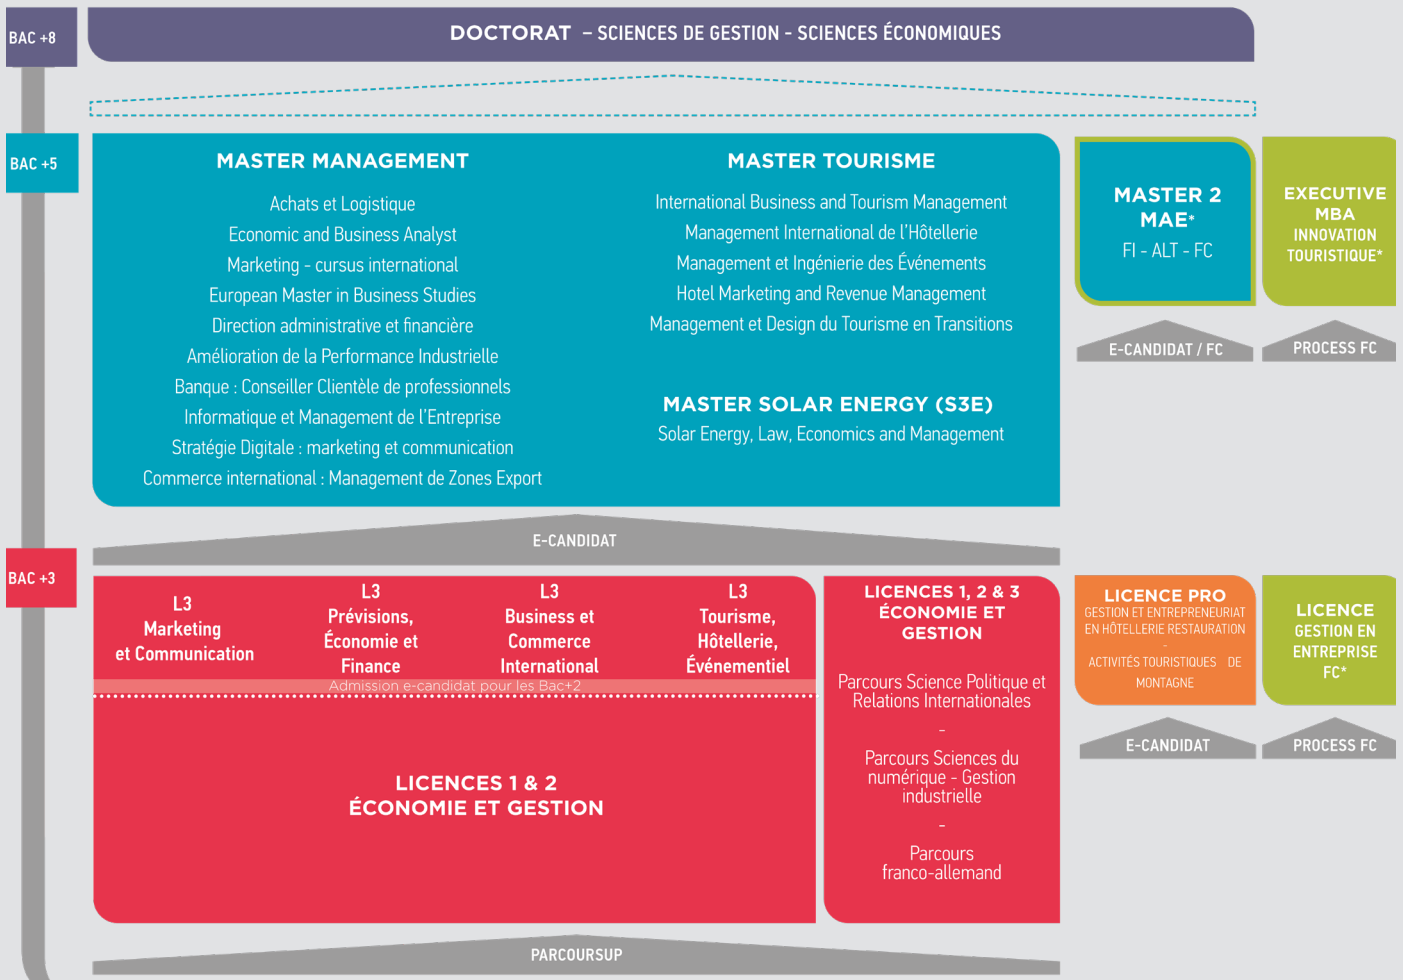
BAC +8

DOCTORAT – SCIENCES DE GESTION – SCIENCES ÉCONOMIQUES

BAC +5

MASTER MANAGEMENT

Achats et Logistique
Economic and Business Analyst
Marketing - cursus international
European Master in Business Studies
Direction administrative et financière
Amélioration de la Performance Industrielle
Banque : Conseiller Clientèle de professionnels
Informatique et Management de l'Entreprise
Stratégie Digitale : marketing et communication
Commerce international : Management de Zones Export

MASTER TOURISME

International Business and Tourism Management
Management International de l'Hôtellerie
Management et Ingénierie des Événements
Hotel Marketing and Revenue Management
Management et Design du Tourisme en Transitions

MASTER SOLAR ENERGY (S3E)
Solar Energy, Law, Economics and Management

MASTER 2 MAE*
FI - ALT - FC

EXECUTIVE MBA INNOVATION TOURISTIQUE*

E-CANDIDAT / FC

PROCESS FC

E-CANDIDAT

BAC +3

L3 Marketing et Communication

L3 Prévisions, Économie et Finance

L3 Business et Commerce International

L3 Tourisme, Hôtellerie, Événementiel

Admission e-candidat pour les Bac+2

LICENCES 1 & 2
ÉCONOMIE ET GESTION

LICENCES 1, 2 & 3 ÉCONOMIE ET GESTION

Parcours Science Politique et Relations Internationales

-

Parcours Sciences du numérique - Gestion industrielle

-

Parcours franco-allemand

LICENCE PRO
GESTION ET ENTREPRENEURIAT EN HÔTELLERIE RESTAURATION
-
ACTIVITÉS TOURISTIQUES DE MONTAGNE

LICENCE GESTION EN ENTREPRISE FC*

E-CANDIDAT

PROCESS FC

PARCOURSUP